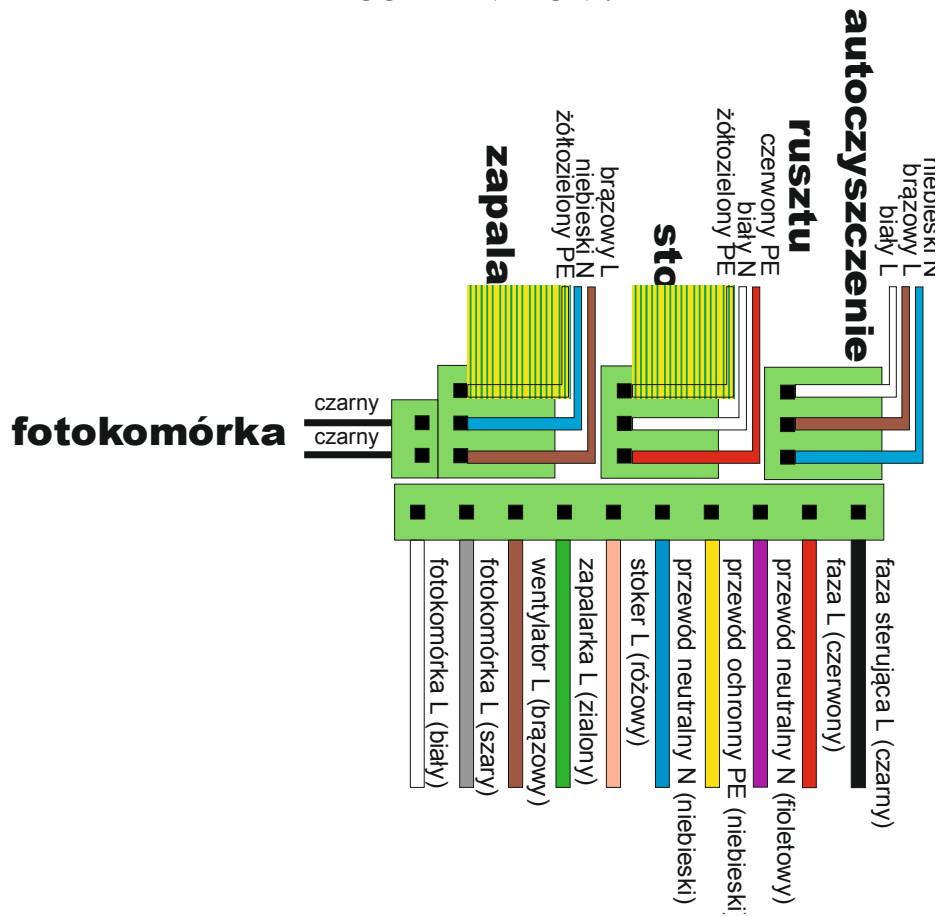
fotokomórka
czarny
czarny
zapala
brązowy L
niebieski N
żółtozielony PE
sto
rusztu
czerwony PE
biały N
żółtozielony PE
autoczyszczenie
niebieski N
brązowy L
biały L
fotokomórka L (biały)
fotokomórka L (szary)
wentylator L (brązowy)
zapalarka L (zialony)
stoker L (różowy)
przewód neutralny N (niebieski)
przewód ochronny PE (niebieski)
przewód neutralny N (fioletowy)
faza L (czerwony)
faza sterująca L (czarny)